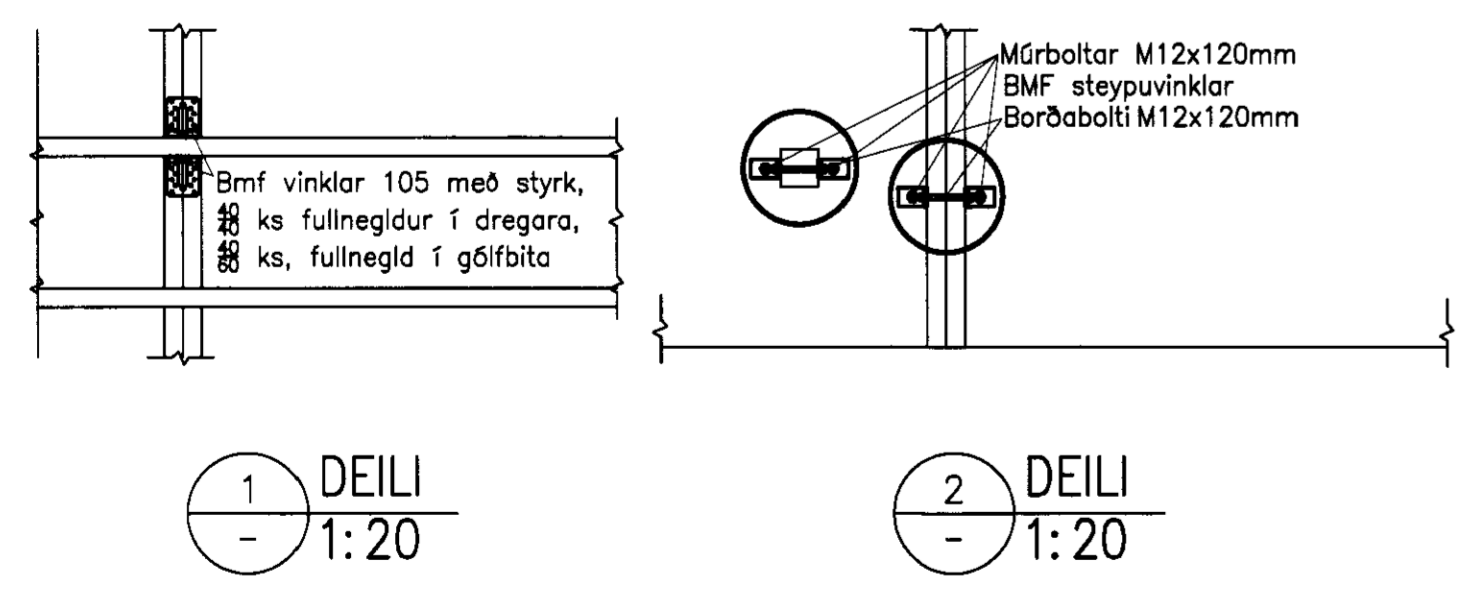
Bmf vinklar 105 með styrk,
$\frac{40}{70}$ ks fullnegldur í dregara,
$\frac{40}{60}$ ks, fullnegld í gólfbita

Múrboltar M12x120mm
BMF steypuvinklar
Borðabolti M12x120mm

1
–
DEILI
1:20

2
–
DEILI
1:20